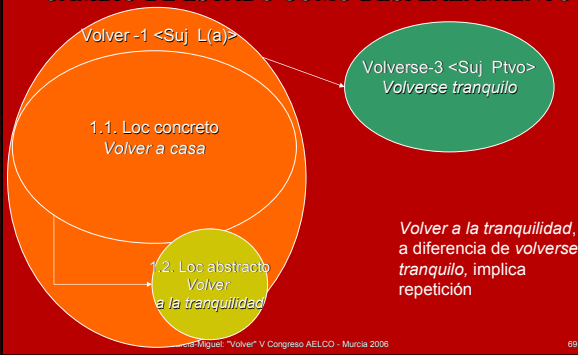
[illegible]

Volver -1 <Suj L(a)>

Volverse-3 <Suj Ptvo>
Volverse tranquilo

1.1. Loc concreto
Volver a casa

Volver a la tranquilidad, a diferencia de volverse tranquilo, implica repetición

1.2. Loc abstracto
Volver
a la tranquilidad

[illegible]rcía-Miguel: "Volver" V Congreso AELCO - Murcia 2006

69